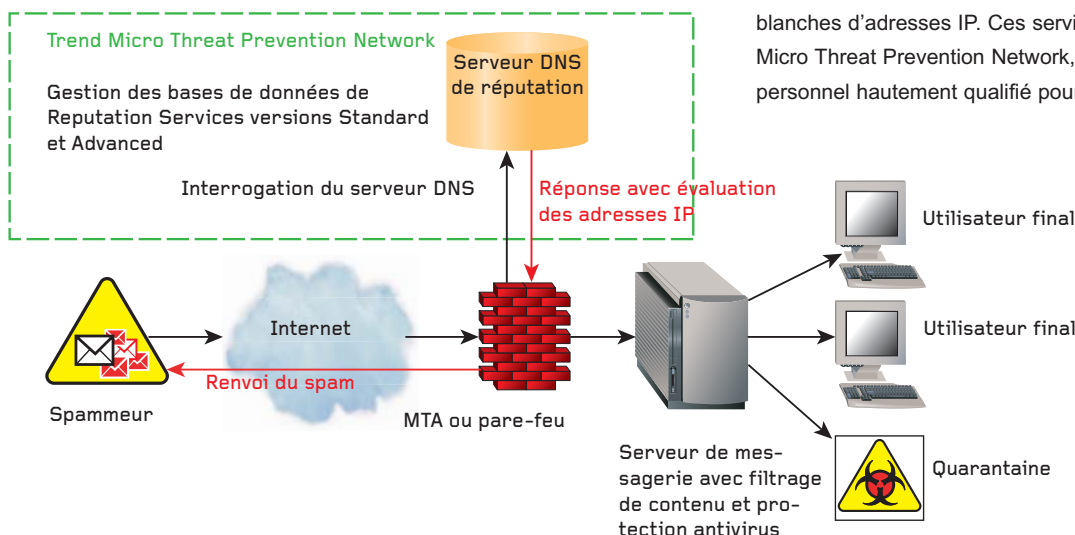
blanches d'adresses IP. Ces servi
Micro Threat Prevention Network,
personnel hautement qualifié pou

Trend Micro Threat Prevention Network

Gestion des bases de données de Reputation Services versions Standard et Advanced

Serveur DNS de réputation

Interrogation du serveur DNS

Réponse avec évaluation des adresses IP

Utilisateur final

Utilisateur final

Internet

Renvoi du spam

Spammeur

MTA ou pare-feu

Serveur de messagerie avec filtrage de contenu et protection antivirus

Quarantaine